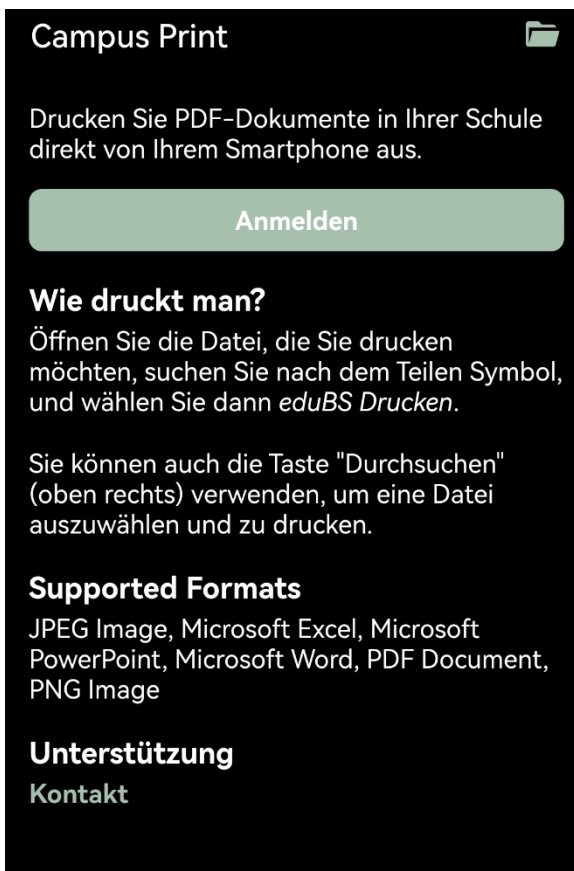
Campus Print

Drucken Sie PDF-Dokumente in Ihrer Schule direkt von Ihrem Smartphone aus.

Anmelden

Wie druckt man?

Öffnen Sie die Datei, die Sie drucken möchten, suchen Sie nach dem Teilen Symbol, und wählen Sie dann eduBS Drucken.

Sie können auch die Taste "Durchsuchen" (oben rechts) verwenden, um eine Datei auszuwählen und zu drucken.

Supported Formats

JPEG Image, Microsoft Excel, Microsoft PowerPoint, Microsoft Word, PDF Document, PNG Image

Unterstützung

Kontakt